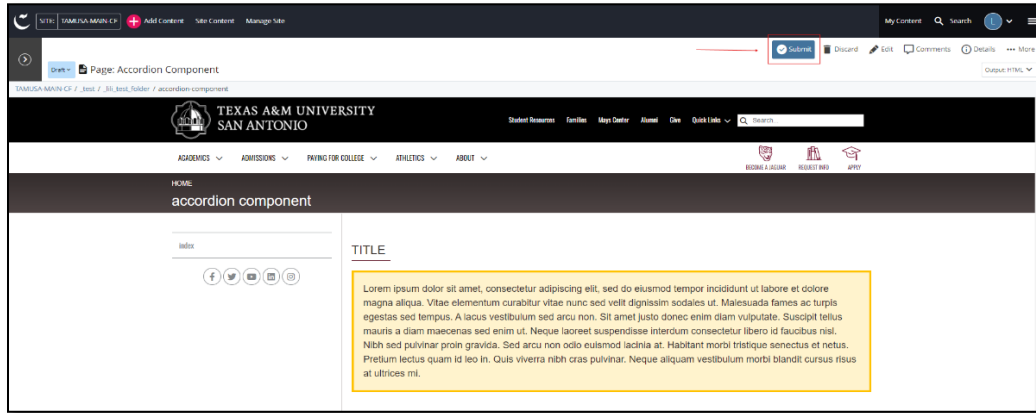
SITE: TAMUSA-MAIN-CF Add Content Site Content Manage Site

My Content Search L

Draft Page: Accordion Component

Submit Discard Edit Comments Details More

Output: HTML

TAMUSA-MAIN-CF / _test / _lili_test_folder / accordion-component

TEXAS A&M UNIVERSITY SAN ANTONIO

Student Resources Families Mays Center Alumni Give Quick Links Search...

ACADEMICS ADMISSIONS PAYING FOR COLLEGE ATHLETICS ABOUT

BECOME A JAGUAR REQUEST INFO APPLY

HOME

accordion component

index

TITLE

Lorem ipsum dolor sit amet, consectetur adipiscing elit, sed do eiusmod tempor incididunt ut labore et dolore magna aliqua. Vitae elementum curabitur vitae nunc sed velit dignissim sodales ut. Malesuada fames ac turpis egestas sed tempus. A lacus vestibulum sed arcu non. Sit amet justo donec enim diam vulputate. Suscipit tellus mauris a diam maecenas sed enim ut. Neque laoreet suspendisse interdum consectetur libero id faucibus nisl. Nibh sed pulvinar proin gravida. Sed arcu non odio euismod lacinia at. Habitant morbi tristique senectus et netus. Pretium lectus quam id leo in. Quis viverra nibh cras pulvinar. Neque aliquam vestibulum morbi blandit cursus risus at ultrices mi.